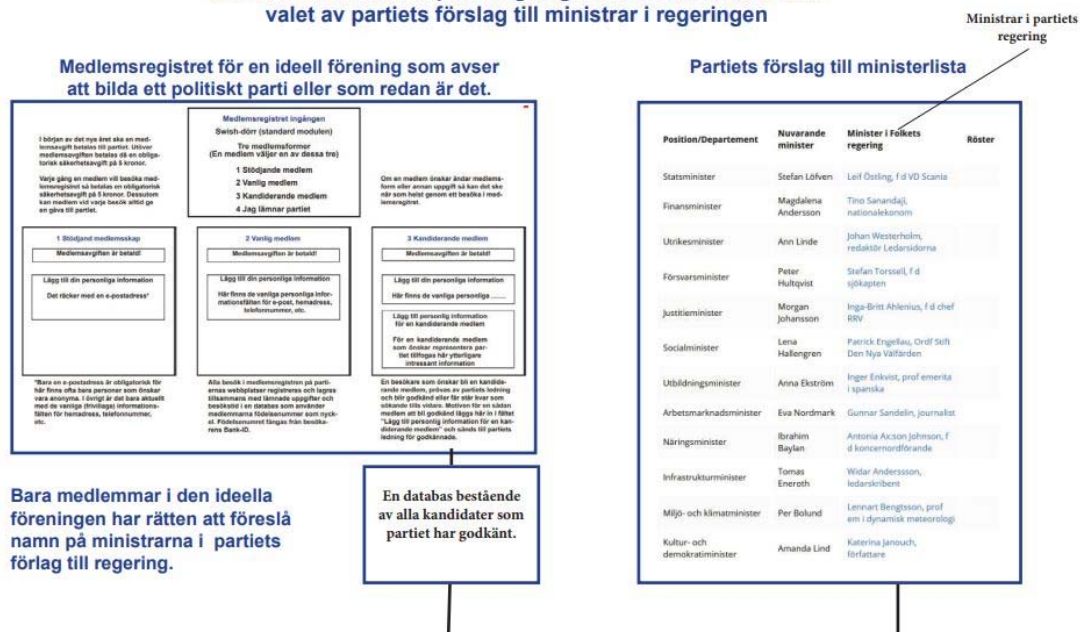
valet av partiets förslag till ministrar i regeringen

Ministrar i partiets regering

Medlemsregistret för en ideell förening som avser att bilda ett politiskt parti eller som redan är det.

Medlemsregistret ingången
Swish-dörr (standard modulen)
Tre medlemsformer
(En medlem väljer en av dessa tre)
1 Stödjande medlem
2 Vanlig medlem
3 Kandiderande medlem
4 Jag lämnar partiet

I början av det nya året ska en medlemsavgift betalas till partiet. Utöver medlemsavgiften betalas då en obligatorisk säkerhetsavgift på 5 kronor.

Varje gång en medlem vill besöka medlemsregistret så betalas en obligatorisk säkerhetsavgift på 5 kronor. Dessutom kan medlem vid varje besök alltid ge en gåva till partiet.

Om en medlem önskar ändar medlemsform eller annan uppgift så kan det ske när som helst genom ett besök i medlemsregistret.

1 Stödjand medlemsskap
Medlemsavgiften är betald!
Lägg till din personliga information
Det räcker med en e-postadress*

2 Vanlig medlem
Medlemsavgiften är betald!
Lägg till din personliga information
Här finns de vanliga personliga informationsfälten för e-post, hemadress, telefonnummer, etc.

3 Kandiderande medlem
Medlemsavgiften är betald!
Lägg till din personliga information
Här finns de vanliga personliga .......
Lägg till personlig information för en kandiderande medlem
För en kandiderande medlem som önskar representera partiet tillfogas här ytterligare intressant information

*Bara en e-postadress är obligatorisk för här finns ofta bara personer som önskar vara anonyma. I övrigt är det bara aktuellt med de vanliga (frivilliga) informationsfälten för hemadress, telefonnummer, etc.

Alla besök i medlemsregistren på partiernas webbplatser registreras och lagras tillsammans med lämnade uppgifter och besökstid i en databas som använder medlemmarna födelsenummer som nyckel. Födelsenumret fångas från besökarens Bank-ID.

En besökare som önskar bli en kandiderande medlem, prövas av partiets ledning och blir godkänd eller får stå kvar som sökande tills vidare. Motiven för en sådan medlem att bli godkänd läggs här in i fältet "Lägg till personlig information för en kandiderande medlem" och sänds till partiets ledning för godkännande.

Bara medlemmar i den ideella föreningen har rätten att föreslå namn på ministrarna i partiets förlag till regering.

En databas bestående av alla kandidater som partiet har godkänt.

Partiets förslag till ministerlista

| Position/Departement | Nuvarande minister | Minister i Folkets regering | Röster |
|---|---|---|---|
| Statsminister | Stefan Löfven | Leif Östling, f d VD Scania | |
| Finansminister | Magdalena Andersson | Tino Sanandaji, nationalekonom | |
| Utrikesminister | Ann Linde | Johan Westerholm, redaktör Ledarsidorna | |
| Försvarsminister | Peter Hultqvist | Stefan Torssell, f d sjökapten | |
| Justitieminister | Morgan Johansson | Inga-Britt Ahlenius, f d chef RRV | |
| Socialminister | Lena Hallengren | Patrick Engellau, Ordf Stift Den Nya Välfärden | |
| Utbildningsminister | Anna Ekström | Inger Enkvist, prof emerita i spanska | |
| Arbetsmarknadsminister | Eva Nordmark | Gunnar Sandelin, journalist | |
| Näringsminister | Ibrahim Baylan | Antonia Ax:son Johnson, f d koncernordförande | |
| Infrastrukturminister | Tomas Eneroth | Widar Anderssson, ledarskribent | |
| Miljö- och klimatminister | Per Bolund | Lennart Bengtsson, prof em i dynamisk meteorologi | |
| Kultur- och demokratiminister | Amanda Lind | Katerina Janouch, författare | |